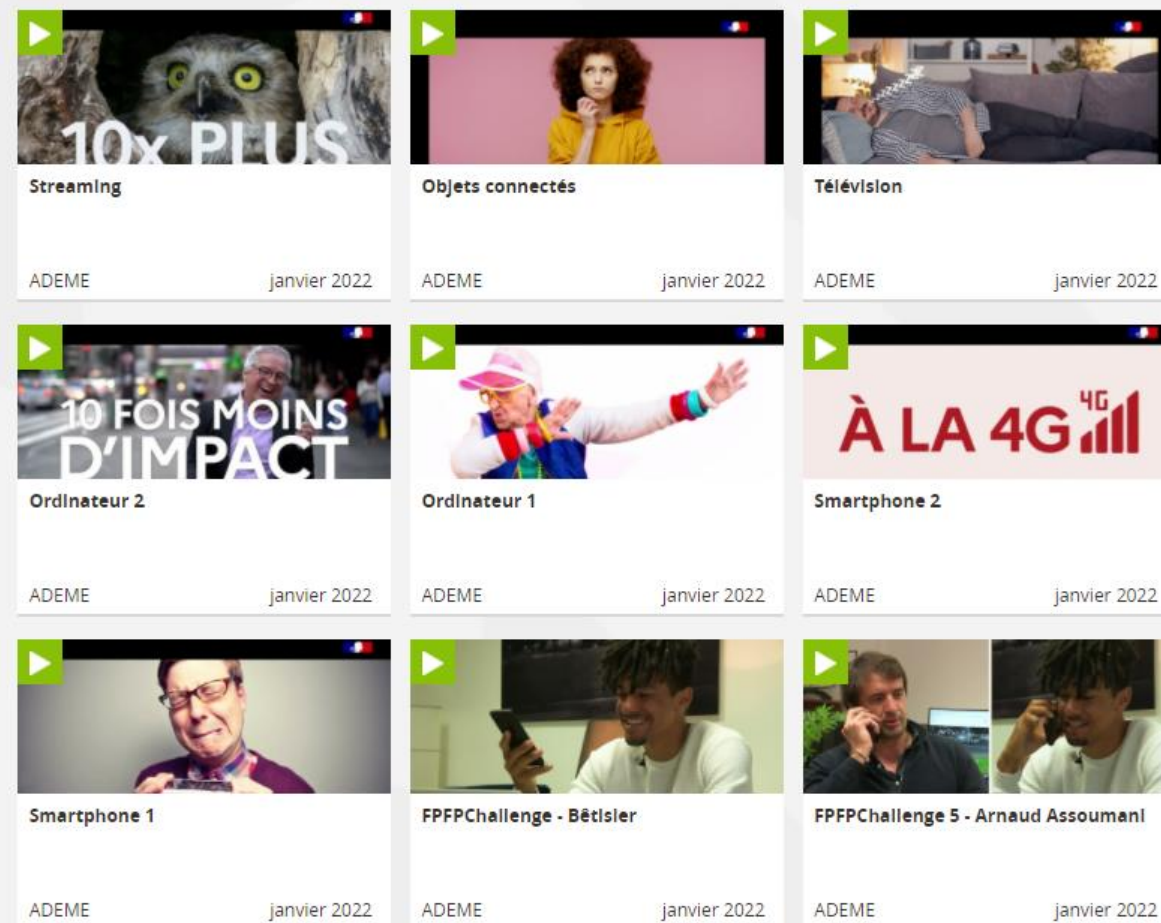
10x PLUS

Streaming

ADEME janvier 2022

Objets connectés

ADEME janvier 2022

Télévision

ADEME janvier 2022

10 FOIS MOINS D'IMPACT

Ordinateur 2

ADEME janvier 2022

Ordinateur 1

ADEME janvier 2022

À LA 4G 4G

Smartphone 2

ADEME janvier 2022

Smartphone 1

ADEME janvier 2022

FPFPChallenge - Bêtisier

ADEME janvier 2022

FPFPChallenge 5 - Arnaud Assoumani

ADEME janvier 2022